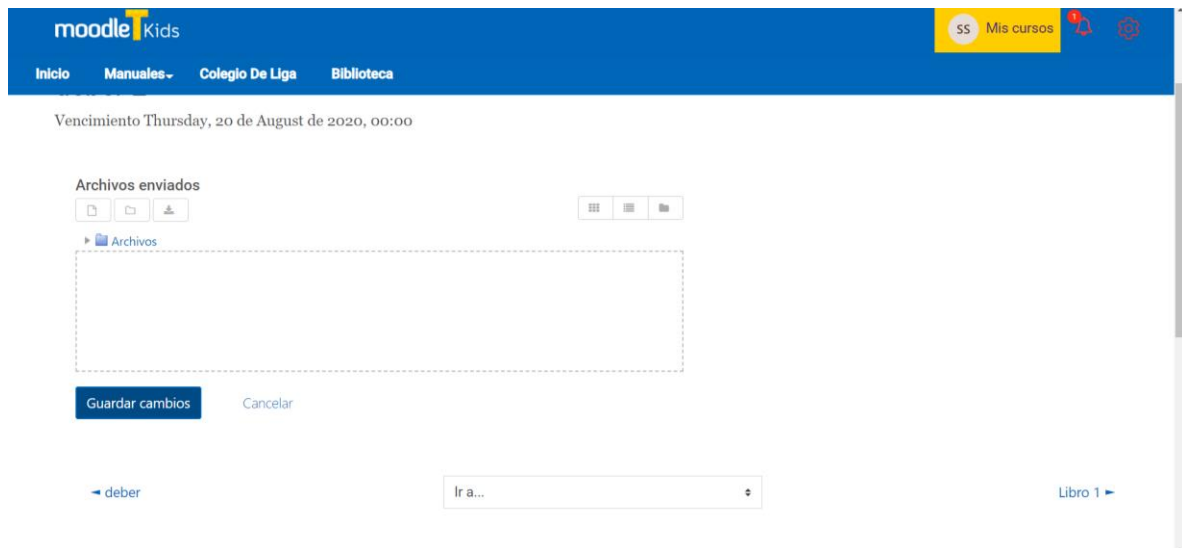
moodle T Kids

SS Mis cursos 1

Inicio Manuales Colegio De Liga Biblioteca

Vencimiento Thursday, 20 de August de 2020, 00:00

Archivos enviados

Archivos

Guardar cambios Cancelar

◄ deber

Ir a...

Libro 1 ►